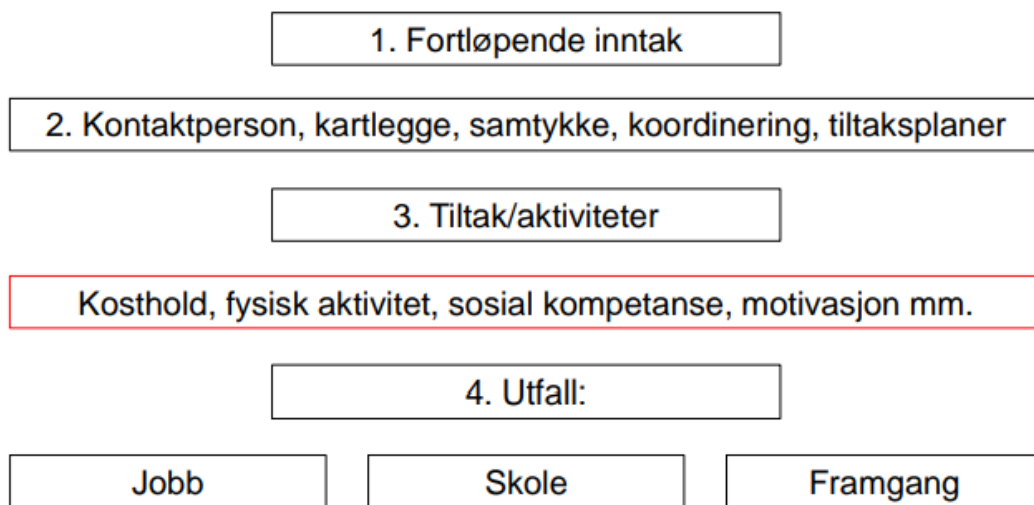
1. Fortløpende inntak

2. Kontaktperson, kartlegge, samtykke, koordinering, tiltaksplaner

3. Tiltak/aktiviteter

Kosthold, fysisk aktivitet, sosial kompetanse, motivasjon mm.

4. Utfall:

Jobb

Skole

Framgang